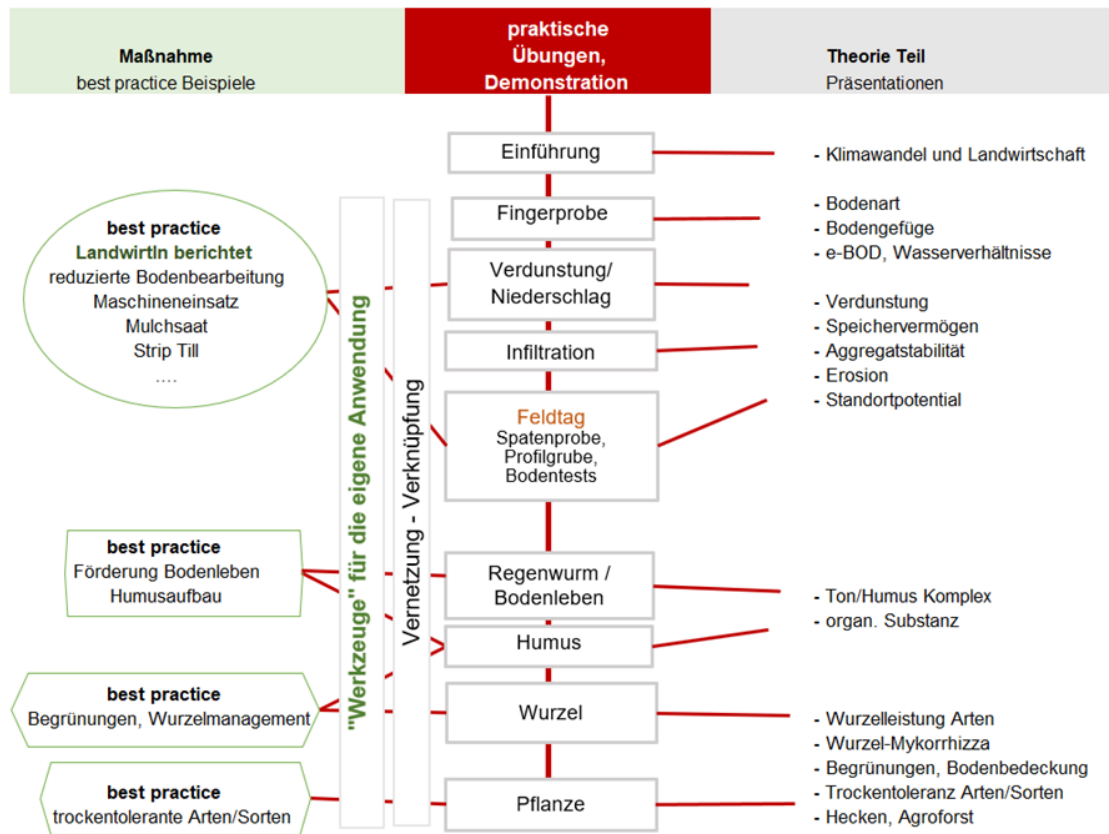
Maßnahme
best practice Beispiele

praktische Übungen, Demonstration

Theorie Teil
Präsentationen

Einführung

- Klimawandel und Landwirtschaft

Fingerprobe

- Bodenart
- Bodengefüge
- e-BOD, Wasserverhältnisse

best practice
LandwirtIn berichtet
reduzierte Bodenbearbeitung
Maschineneinsatz
Mulchsaat
Strip Till
....

"Werkzeuge" für die eigene Anwendung

Vernetzung - Verknüpfung

Verdunstung/ Niederschlag

- Verdunstung
- Speichervermögen
- Aggregatstabilität
- Erosion
- Standortpotential

Infiltration

Feldtag
Spatenprobe, Profilgrube, Bodentests

best practice
Förderung Bodenleben
Humusaufbau

Regenwurm / Bodenleben

- Ton/Humus Komplex
- organ. Substanz

Humus

best practice
Begrünungen, Wurzelmanagement

Wurzel

- Wurzelleistung Arten
- Wurzel-Mykorrhizza
- Begrünungen, Bodenbedeckung
- Trockentoleranz Arten/Sorten
- Hecken, Agroforst

best practice
trockentolerante Arten/Sorten

Pflanze